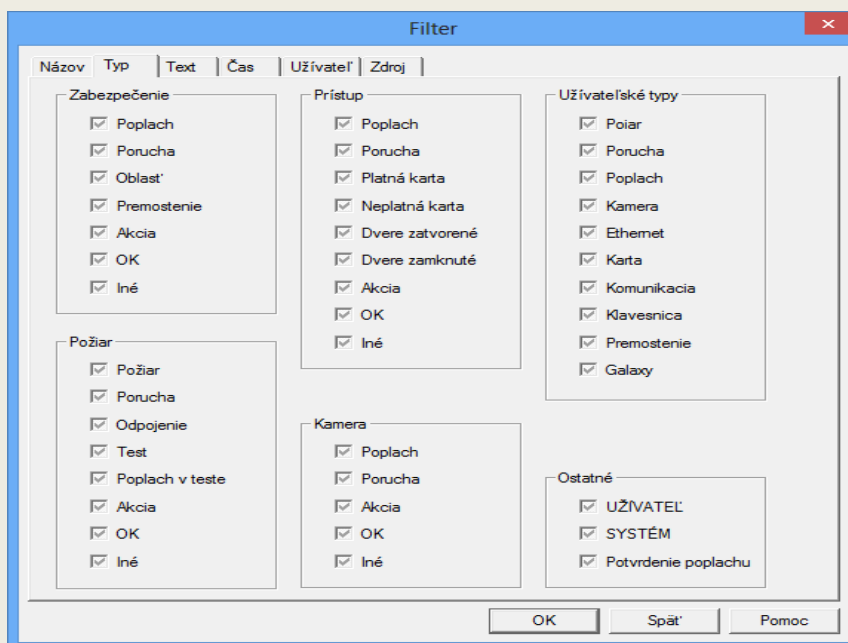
Filter

Názov | Typ | Text | Čas | Užívateľ | Zdroj

Zabezpečenie
Poplach
Porucha
Oblasť
Premostenie
Akcia
OK
Iné

Požiar
Požiar
Porucha
Odpojenie
Test
Poplach v teste
Akcia
OK
Iné

Prístup
Poplach
Porucha
Platná karta
Neplatná karta
Dvere zatvorené
Dvere zamknuté
Akcia
OK
Iné

Kamera
Poplach
Porucha
Akcia
OK
Iné

Užívateľské typy
Poiar
Porucha
Poplach
Kamera
Ethernet
Karta
Komunikacia
Klavesnica
Premostenie
Galaxy

Ostatné
UŽÍVATEĽ
SYSTÉM
Potvrdenie poplachu

OK
Späť
Pomoc